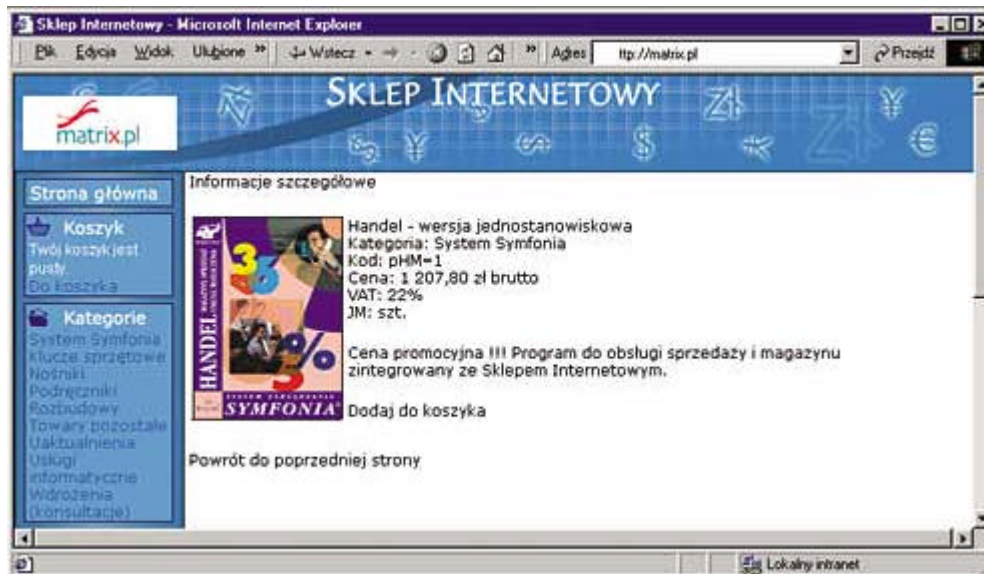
Sklep Internetowy - Microsoft Internet Explorer

Plik Edycja Widok Ulubione » Wstecz » Adres ttp://matrix.pl Przejdź

matrix.pl

SKLEP INTERNETOWY

Strona główna

Koszyk
Twój koszyk jest pusty.
Do koszyka

Kategorie
System Symfonia
Klucze sprzętowe
Nośniki
Podręczniki
Rozbudowy
Towary pozostałe
Uaktualnienia
Usługi informatyczne
Wdrożenia (konsultacje)

Informacje szczegółowe

HANDEL
SYMFONIA

Handel - wersja jednostanowiskowa
Kategoria: System Symfonia
Kod: pHM=1
Cena: 1 207,80 zł brutto
VAT: 22%
JM: szt.

Cena promocyjna !!! Program do obsługi sprzedaży i magazynu zintegrowany ze Sklepem Internetowym.

Dodaj do koszyka

Powrót do poprzedniej strony

Lokalny intranet